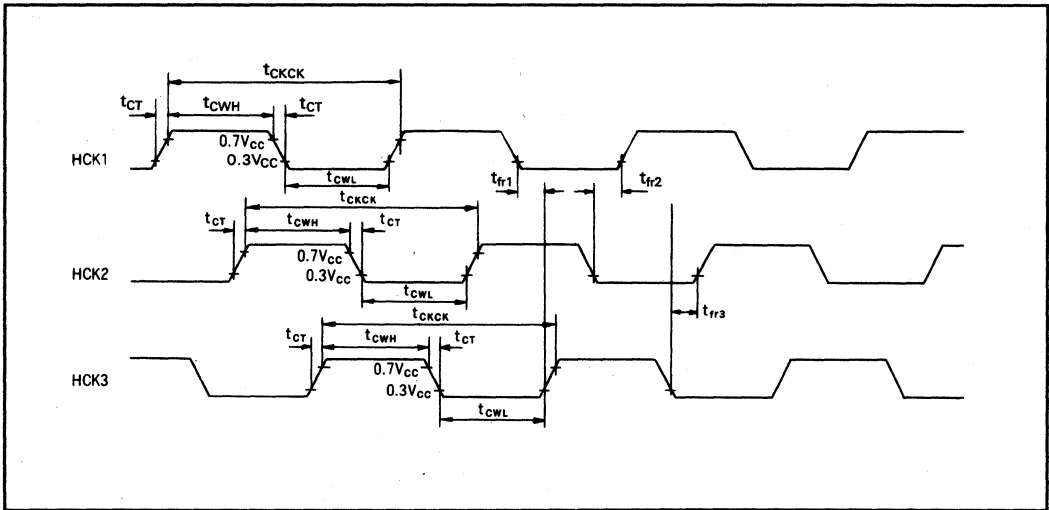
$t_{CKCK}$

$t_{CT}$

$t_{CWH}$

$t_{CT}$

$0.7V_{CC}$

$0.3V_{CC}$

HCK1

$t_{CWL}$

$t_{fr1}$

$t_{fr2}$

$t_{CKCK}$

$t_{CT}$

$t_{CWH}$

$t_{CT}$

$0.7V_{CC}$

$0.3V_{CC}$

HCK2

$t_{CWL}$

$t_{fr3}$

$t_{CKCK}$

$t_{CT}$

$t_{CWH}$

$t_{CT}$

$0.7V_{CC}$

$0.3V_{CC}$

HCK3

$t_{CWL}$